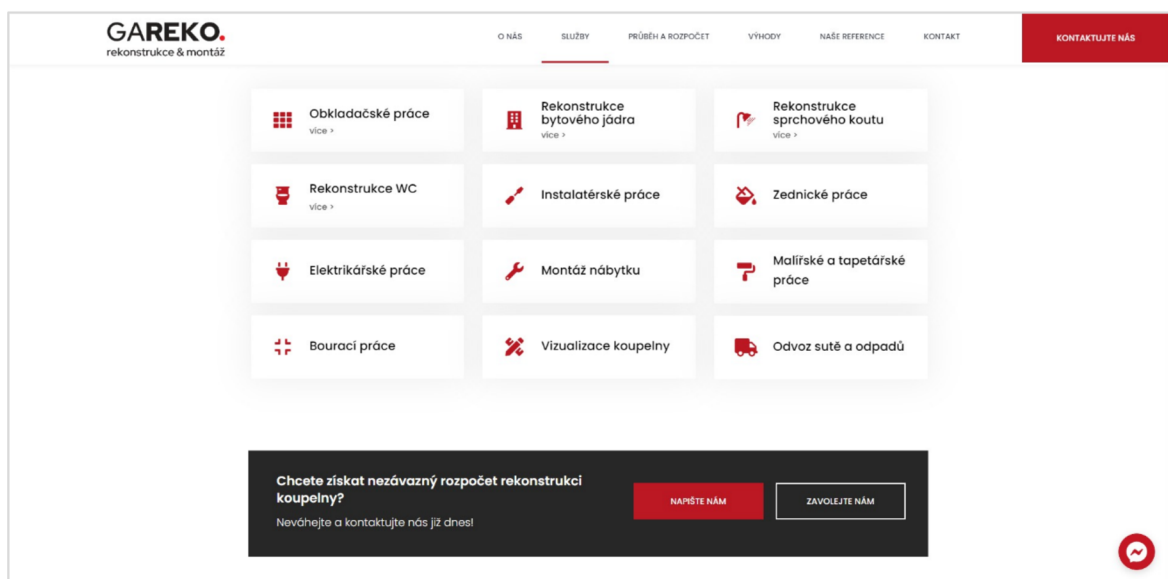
GAREKO.
rekonstrukce & montáž

O NÁS SLUŽBY PRŮBĚH A ROZPOČET VÝHODY NAŠE REFERENCE KONTAKT KONTAKTUJTE NÁS

Obkladačské práce
více >

Rekonstrukce bytového jádra
více >

Rekonstrukce sprchového koutu
více >

Rekonstrukce WC
více >

Instalatérské práce

Zednické práce

Elektrikářské práce

Montáž nábytku

Malířské a tapetářské práce

Bourací práce

Vizualizace koupelny

Odvoz sutě a odpadů

Chcete získat nezávazný rozpočet rekonstrukci koupelny?
Neváhejte a kontaktujte nás již dnes!

NAPIŠTE NÁM
ZAVOLEJTE NÁM